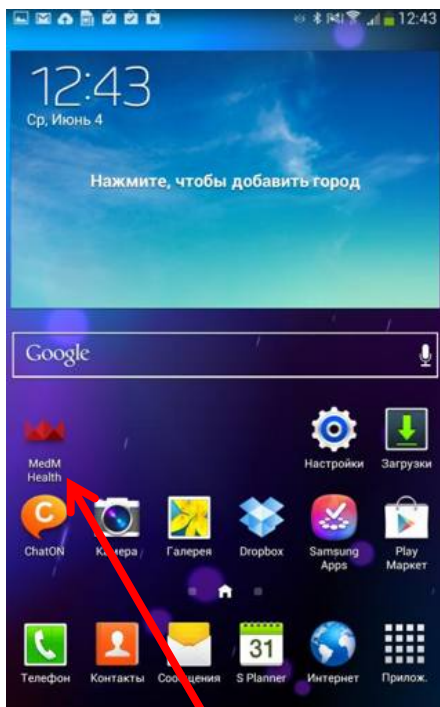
12:43

12:43
Ср, Июнь 4

Нажмите, чтобы добавить город

Google

MedM Health

Настройки

Загрузки

ChatON

Камера

Галерея

Dropbox

Samsung Apps

Play Маркет

Телефон

Контакты

Сообщения

31

S Planner

Интернет

Прилож.